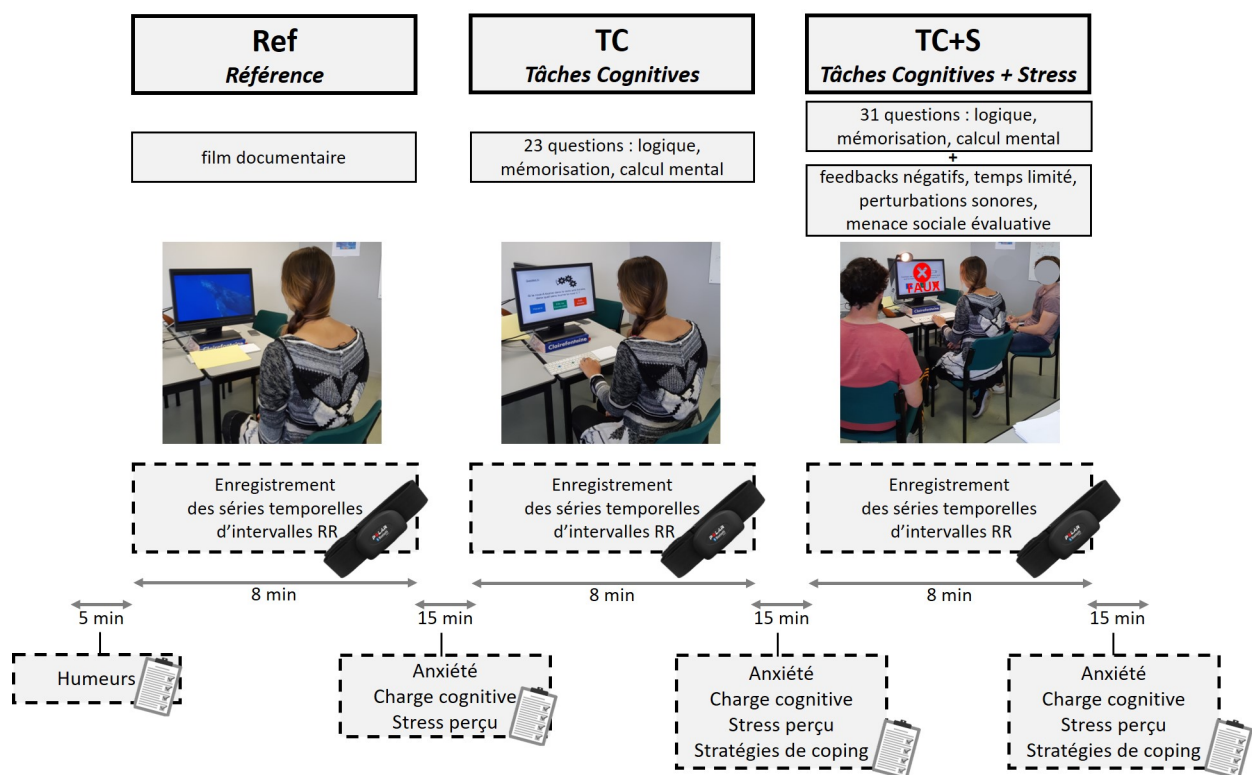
Ref
Référence

TC
Tâches Cognitives

TC+S
Tâches Cognitives + Stress

film documentaire

23 questions : logique, mémorisation, calcul mental

31 questions : logique, mémorisation, calcul mental
+
feedbacks négatifs, temps limité, perturbations sonores, menace sociale évaluative

FAUX

Enregistrement des séries temporelles d'intervalles RR

Enregistrement des séries temporelles d'intervalles RR

Enregistrement des séries temporelles d'intervalles RR

8 min

8 min

8 min

5 min

15 min

15 min

15 min

Humeurs

Anxiété
Charge cognitive
Stress perçu

Anxiété
Charge cognitive
Stress perçu
Stratégies de coping

Anxiété
Charge cognitive
Stress perçu
Stratégies de coping